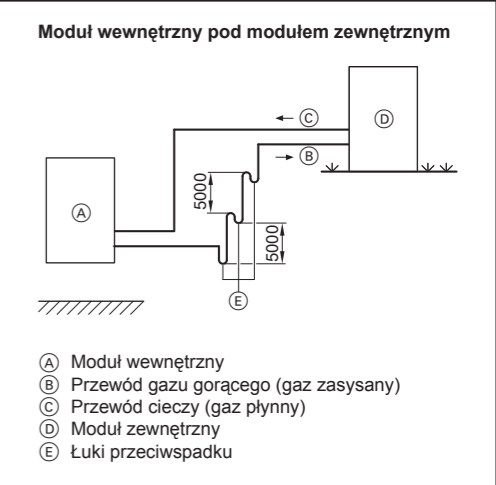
Moduł wewnętrzny pod modułem zewnętrznym

← Ⓒ

Ⓓ

→ Ⓑ

5000

Ⓐ

5000

Ⓔ

Ⓐ Moduł wewnętrzny
Ⓑ Przewód gazu gorącego (gaz zasysany)
Ⓒ Przewód cieczy (gaz płynny)
Ⓓ Moduł zewnętrzny
Ⓔ Łuki przeciwspadku